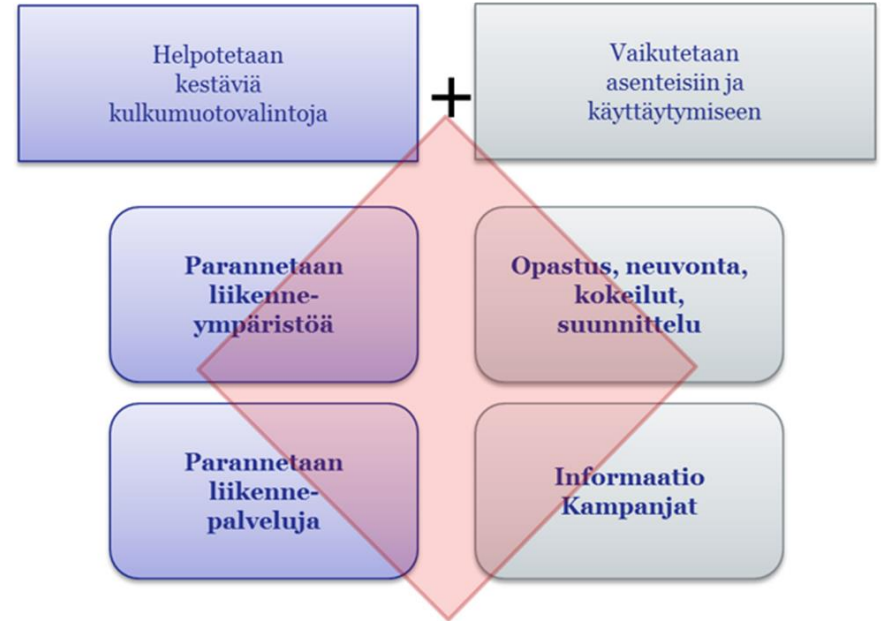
Helpotetaan kestäviä kulkumuotovalintoja

+

Vaikutetaan asenteisiin ja käyttäytymiseen

Parannetaan liikenneympäristöä

Opastus, neuvonta, kokeilut, suunnittelu

Parannetaan liikennepalveluja

Informaatio Kampanjat